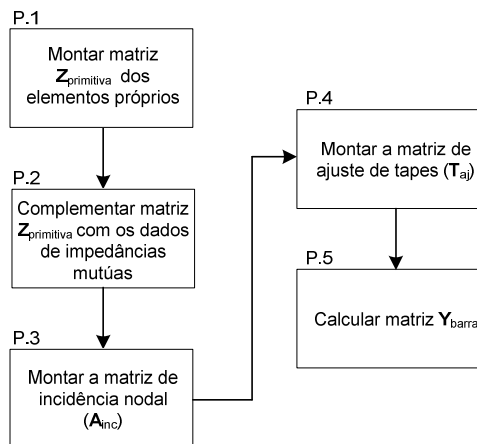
P.1
Montar matriz $\mathbf{Z}_{primitiva}$ dos elementos próprios

P.2
Complementar matriz $\mathbf{Z}_{primitiva}$ com os dados de impedâncias mutúas

P.3
Montar a matriz de incidência nodal ($\mathbf{A}_{inc}$)

P.4
Montar a matriz de ajuste de tapes ($\mathbf{T}_{aj}$)

P.5
Calcular matriz $\mathbf{Y}_{barra}$